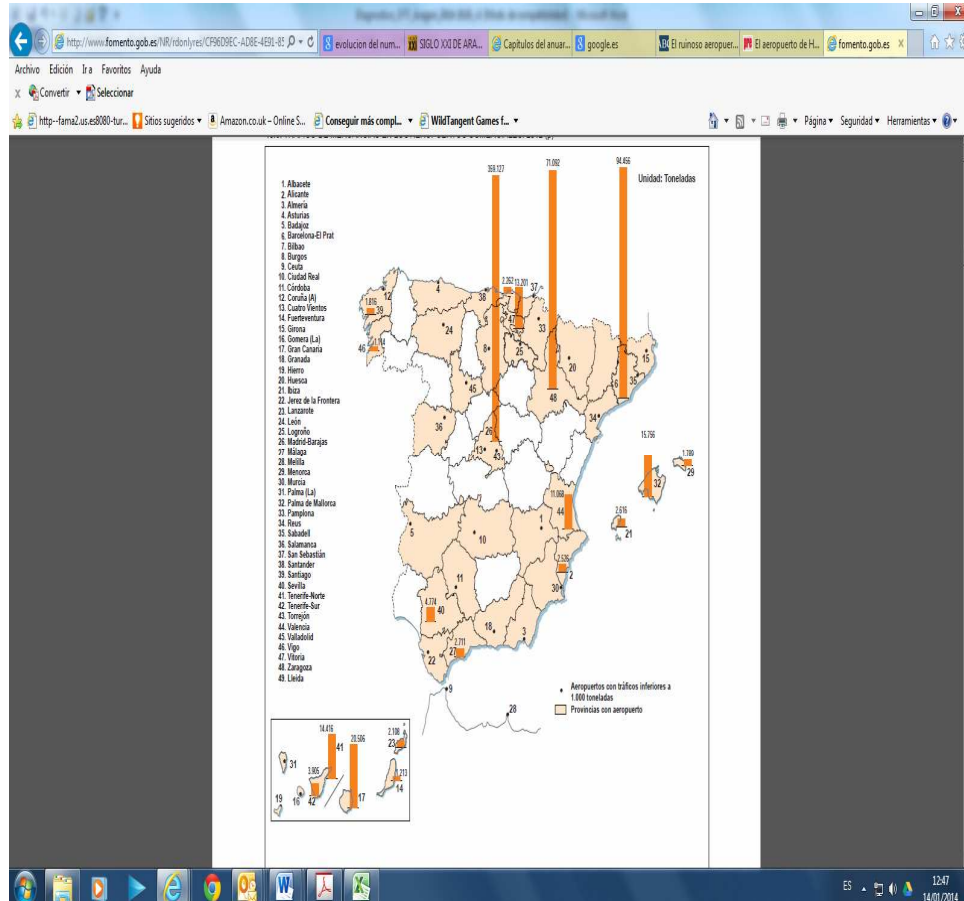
http://www.fomento.gob.es/NR/rdonlyres/CF96D9EC-AD8E-4E91-85
evolucion del num...
SIGLO XXI DE ARA...
Capítulos del anuar...
google.es
El ruinoso aeropuer...
El aeropuerto de H...
fomento.gob.es

Archivo Edición Ir a Favoritos Ayuda
Convertir Seleccionar
http--fama2.us.es8080-tur... Sitios sugeridos Amazon.co.uk - Online S... Conseguir más compl... WildTangent Games f...
Página Seguridad Herramientas

Unidad: Toneladas

1. Albacete
2. Alicante
3. Almería
4. Asturias
5. Badajoz
6. Barcelona-El Prat
7. Bilbao
8. Burgos
9. Ceuta
10. Ciudad Real
11. Córdoba
12. Coruña (A)
13. Cuatro Vientos
14. Fuerteventura
15. Girona
16. Gomera (La)
17. Gran Canaria
18. Granada
19. Hierro
20. Huesca
21. Ibiza
22. Jerez de la Frontera
23. Lanzarote
24. León
25. Logroño
26. Madrid-Barajas
27. Málaga
28. Melilla
29. Menorca
30. Murcia
31. Palma (La)
32. Palma de Mallorca
33. Pamplona
34. Reus
35. Sabadell
36. Salamanca
37. San Sebastián
38. Santander
39. Santiago
40. Sevilla
41. Tenerife-Norte
42. Tenerife-Sur
43. Torrejón
44. Valencia
45. Valladolid
46. Vigo
47. Vitoria
48. Zaragoza
49. Lleida

359.127
71.092
94.456
2.252
13.201
37
38
4
12
1.816
39
46
1.114
24
8
47
33
25
7
20
48
6
35
15
34
45
36
26
13
43
15.756
1.789
29
32
11.068
44
2.616
21
5
10
1
1.526
2
11
30
4.774
40
18
3
2.731
27
22
9
28

Aeropuertos con tráficos inferiores a 1.000 toneladas
Provincias con aeropuerto

14.416
41
31
3.965
42
20.566
17
19
16
2.108
23
213
14

ES 12:47 14/01/2014